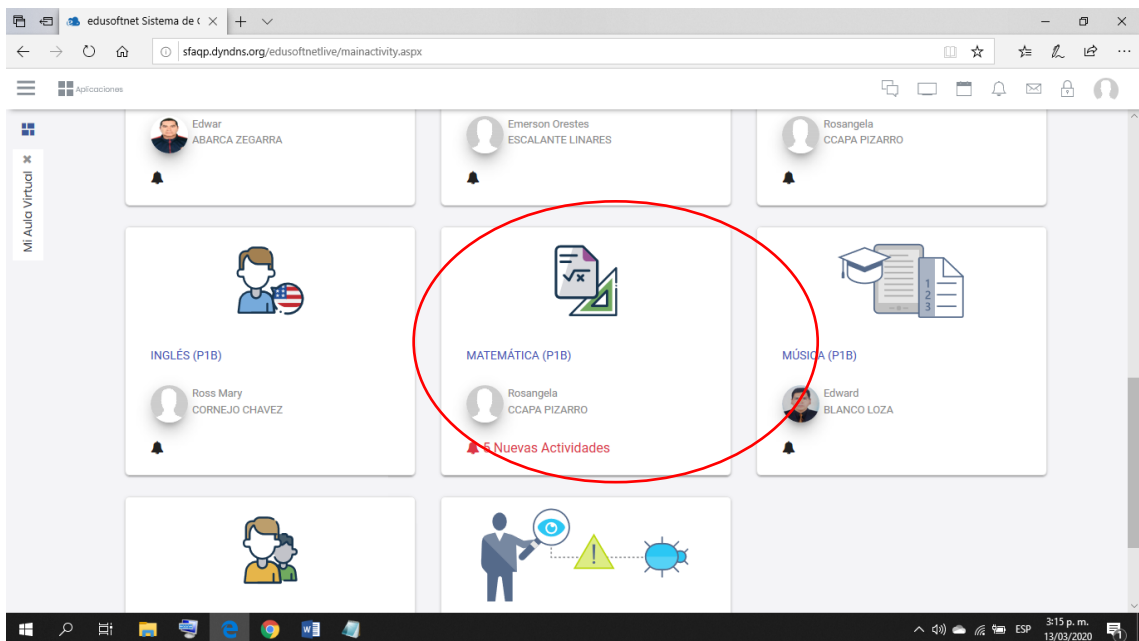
edusoftnet Sistema de (

sfaqp.dyndns.org/edusoftnetlive/mainactivity.aspx

Aplicaciones

Mi Aula Virtual

Edwar
ABARCA ZEGARRA

Emerson Orestes
ESCALANTE LINARES

Rosangela
CCAPA PIZARRO

INGLÉS (P1B)

Ross Mary
CORNEJO CHAVEZ

MATEMÁTICA (P1B)

Rosangela
CCAPA PIZARRO

5 Nuevas Actividades

MÚSICA (P1B)

Edward
BLANCO LOZA

ESP
3:15 p. m.
13/03/2020